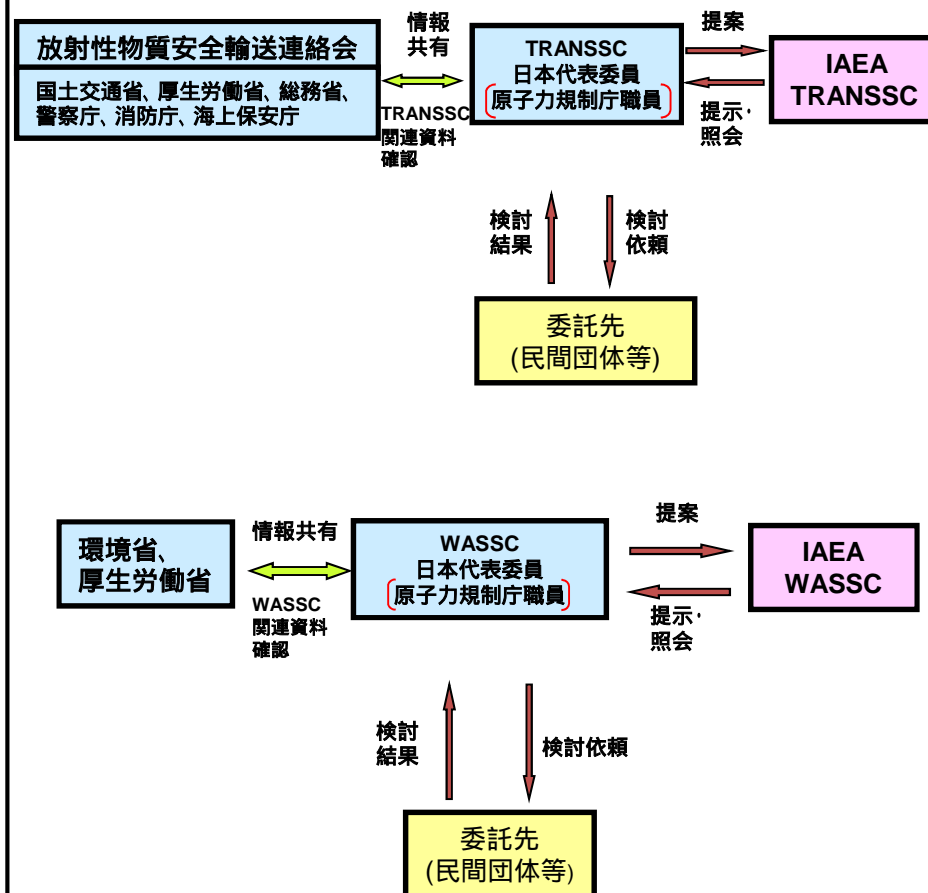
放射性物質安全輸送連絡会

国土交通省、厚生労働省、総務省、警察庁、消防庁、海上保安庁

情報共有

TRANSSC関連資料確認

TRANSSC
日本代表委員
（原子力規制庁職員）

提案

提示・照会

IAEA
TRANSSC

検討結果

検討依頼

委託先
(民間団体等)

環境省、
厚生労働省

情報共有

WASSC関連資料確認

WASSC
日本代表委員
（原子力規制庁職員）

提案

提示・照会

IAEA
WASSC

検討結果

検討依頼

委託先
(民間団体等)